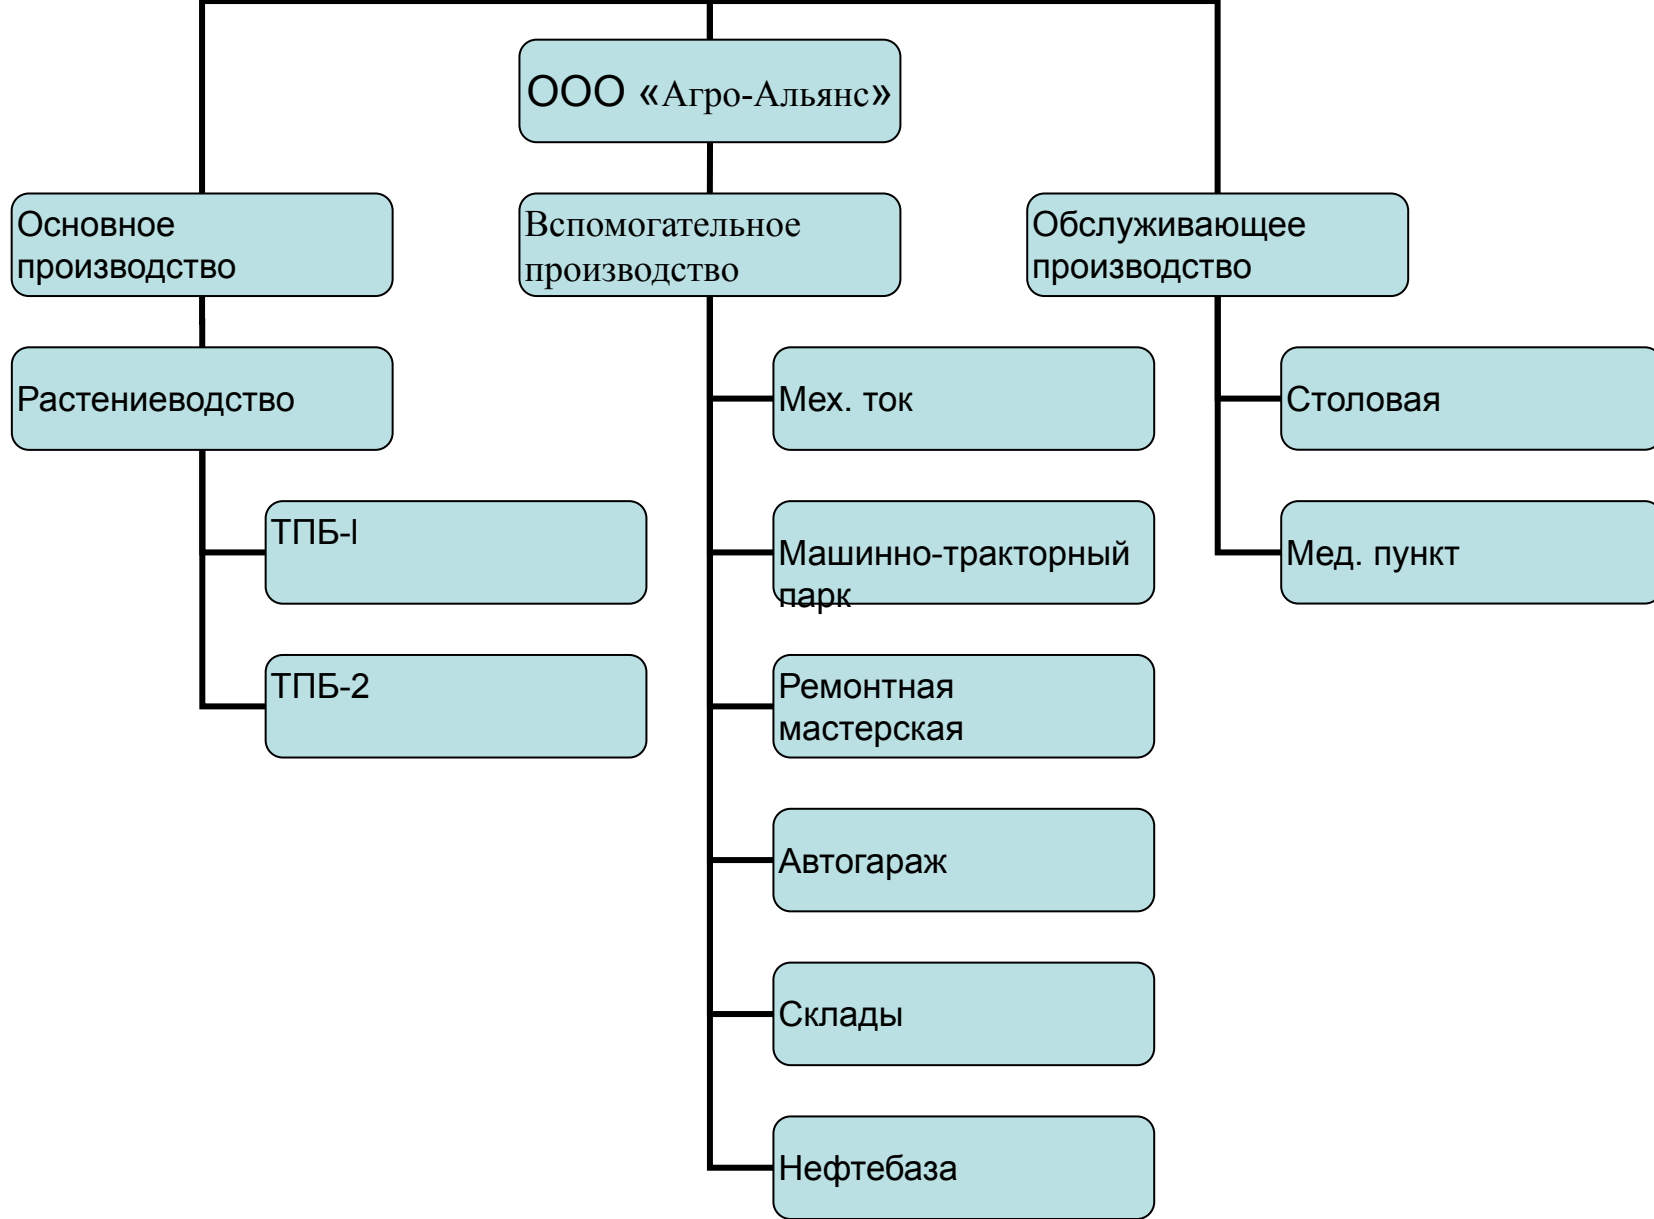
ООО «Агро-Альянс»

Основное производство

Вспомогательное производство

Обслуживающее производство

Растениеводство

ТПБ-I

ТПБ-2

Мех. ток

Машинно-тракторный парк

Ремонтная мастерская

Автогараж

Склады

Нефтебаза

Столовая

Мед. пункт